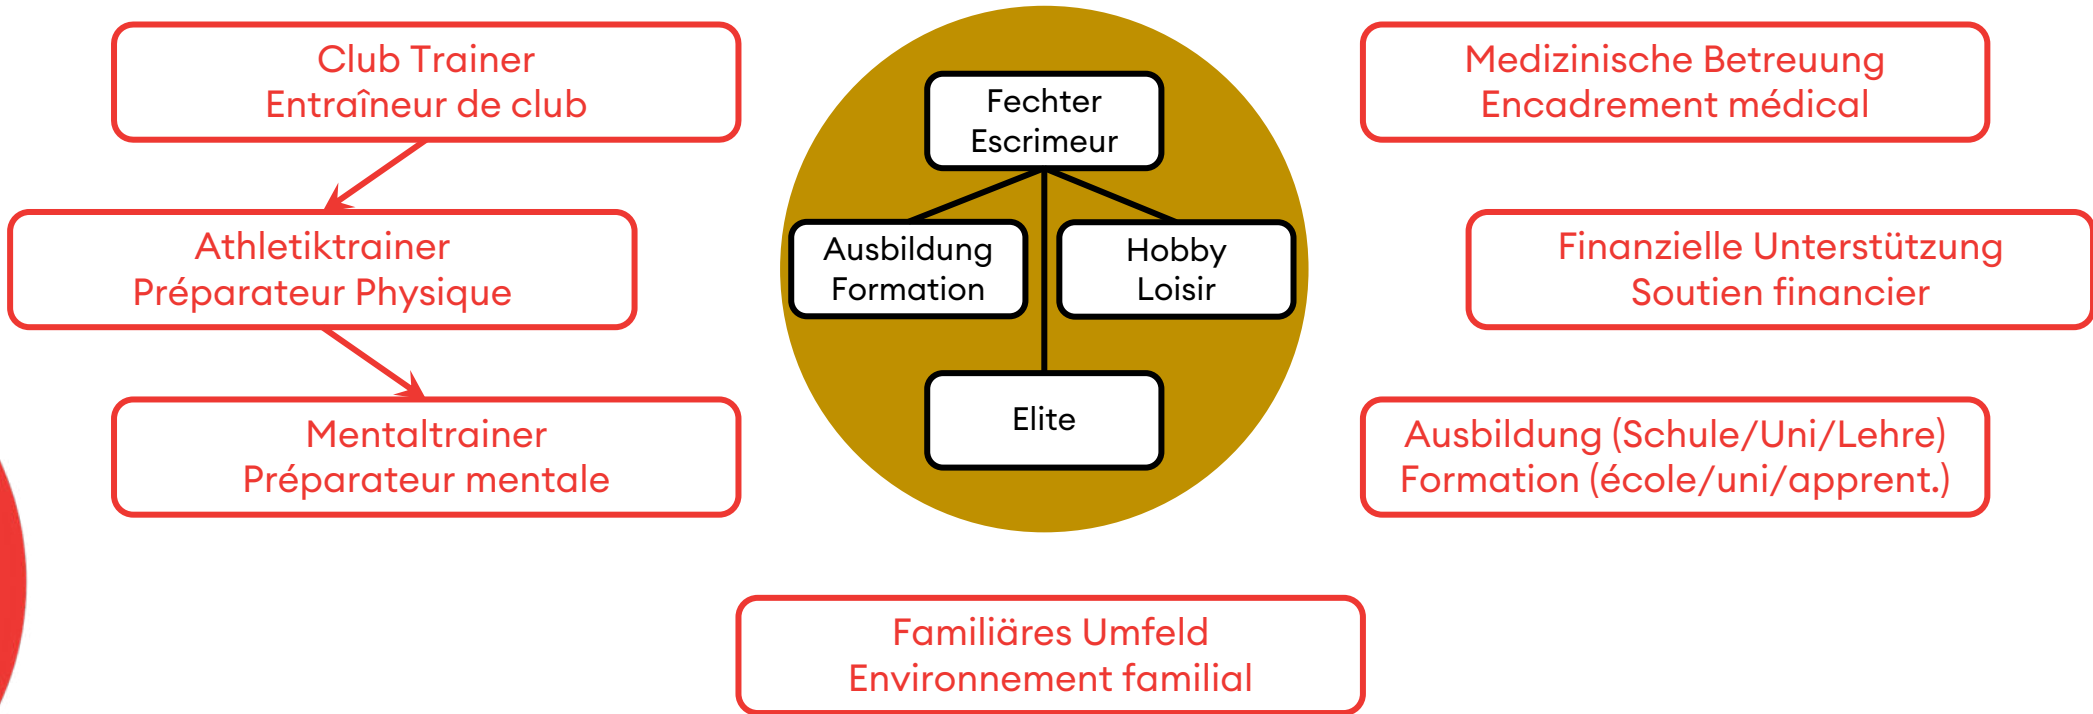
Club Trainer
Entraîneur de club

Athletiktrainer
Préparateur Physique

Mentaltrainer
Préparateur mentale

Fechter
Escrimeur

Ausbildung
Formation

Hobby
Loisir

Elite

Medizinische Betreuung
Encadrement médical

Finanzielle Unterstützung
Soutien financier

Ausbildung (Schule/Uni/Lehre)
Formation (école/uni/apprent.)

Familiäres Umfeld
Environnement familial